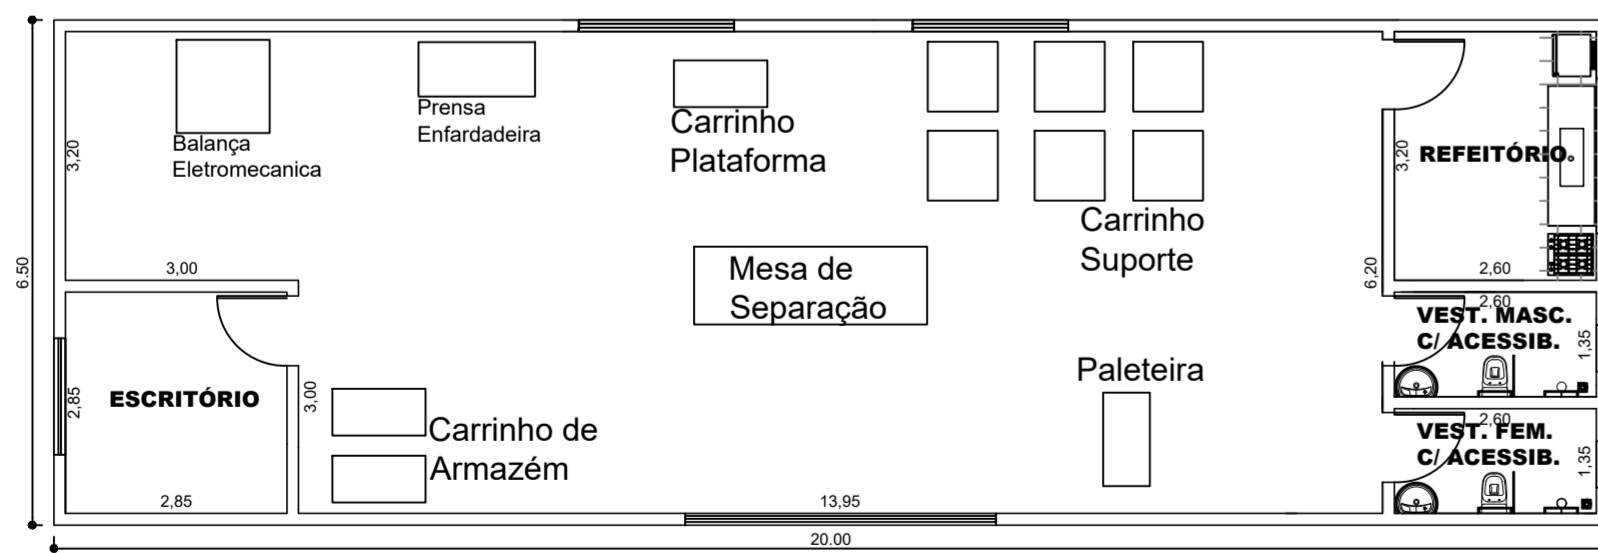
Balança Eletromecanica

Prensa Enfardadeira

Carrinho Plataforma

Carrinho Suporte

3,20

REFEITÓRIO

3,20

2,60

6,50

3,00

6,20

Mesa de Separação

2,60

VEST. MASC. C/ ACESSIB.

1,35

2,85

ESCRITÓRIO

3,00

Paleteira

Carrinho de Armazém

2,60

VEST. FEM. C/ ACESSIB.

1,35

2,85

13,95

20.00